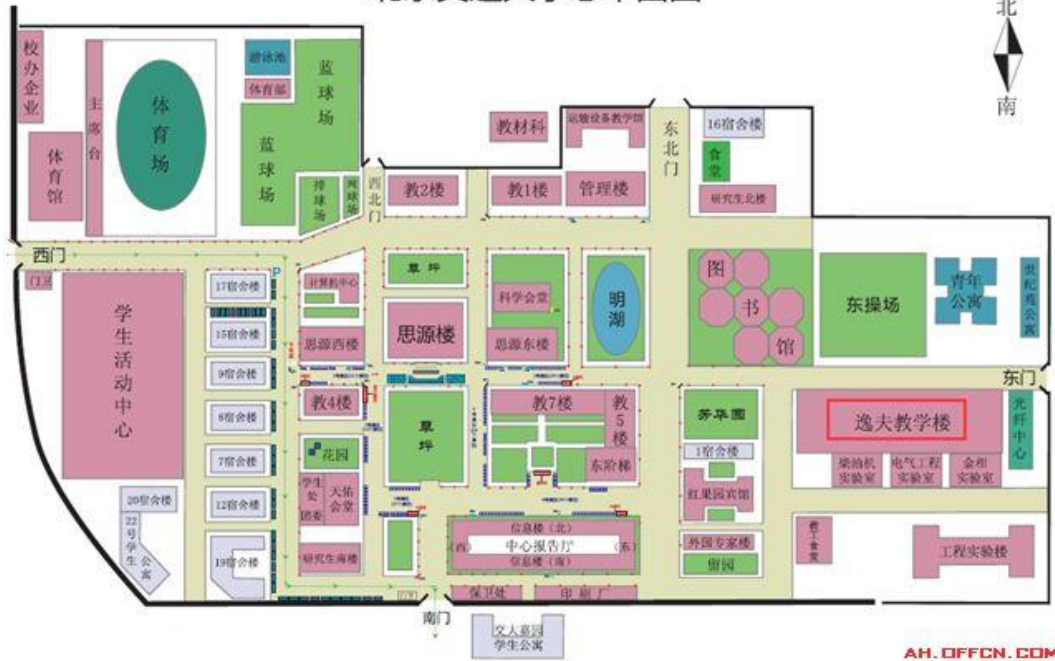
北
南
校办企业
主席台
体育场
体育馆
游泳池
体育部
蓝球场
蓝球场
排球场
网球场
西北门
教材科
运输设备教学部
东北门
16宿舍楼
食堂
研究生北楼
教2楼
教1楼
管理楼
西门
门卫
学生活动中心
17宿舍楼
15宿舍楼
9宿舍楼
8宿舍楼
7宿舍楼
12宿舍楼
20宿舍楼
22号学生公寓
19宿舍楼
计算机中心
思源西楼
草坪
思源楼
科学会堂
思源东楼
明湖
图书馆
东操场
青年公寓
世纪苑公寓
东门
教4楼
草坪
教7楼
教5楼
东阶梯
芳华园
1宿舍楼
红果园宾馆
逸夫教学楼
光纤中心
燃油机实验室
电气工程实验室
金相实验室
花园
学生处团委
大绪会堂
研究生南楼
信息楼（北）
（西）中心报告厅（东）
信息楼（南）
外国专家楼
留园
教工食堂
工程实验楼
保卫处
印刷厂
南门
文人嘉园学生公寓
AH.OFFCN.COM